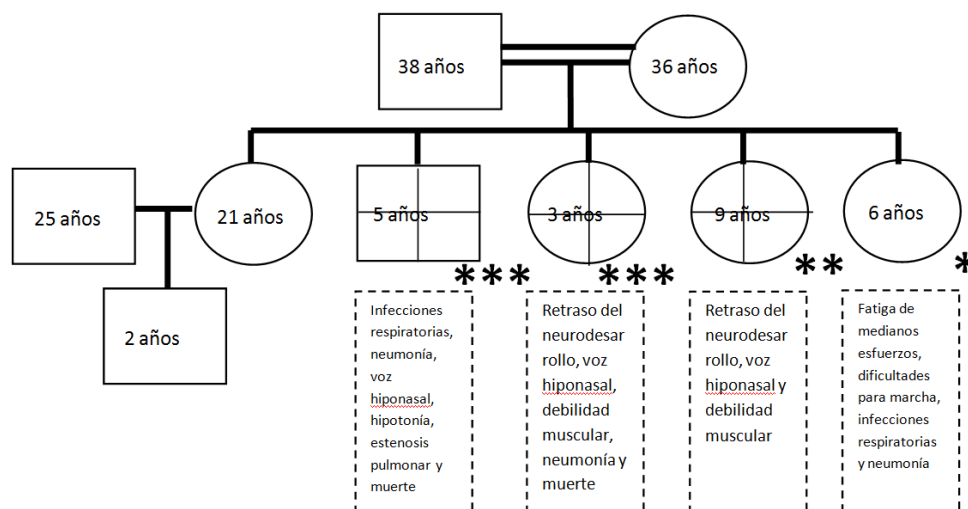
38 años

36 años

25 años

21 años

2 años

5 años

3 años

9 años

6 años

***

***

**

*

Infecciones respiratorias, neumonía, voz hiponasal, hipotonía, estenosis pulmonar y muerte

Retraso del neurodesarrollo, voz hiponasal, debilidad muscular, neumonía y muerte

Retraso del neurodesarrollo, voz hiponasal y debilidad muscular

Fatiga de medianos esfuerzos, dificultades para marcha, infecciones respiratorias y neumonía